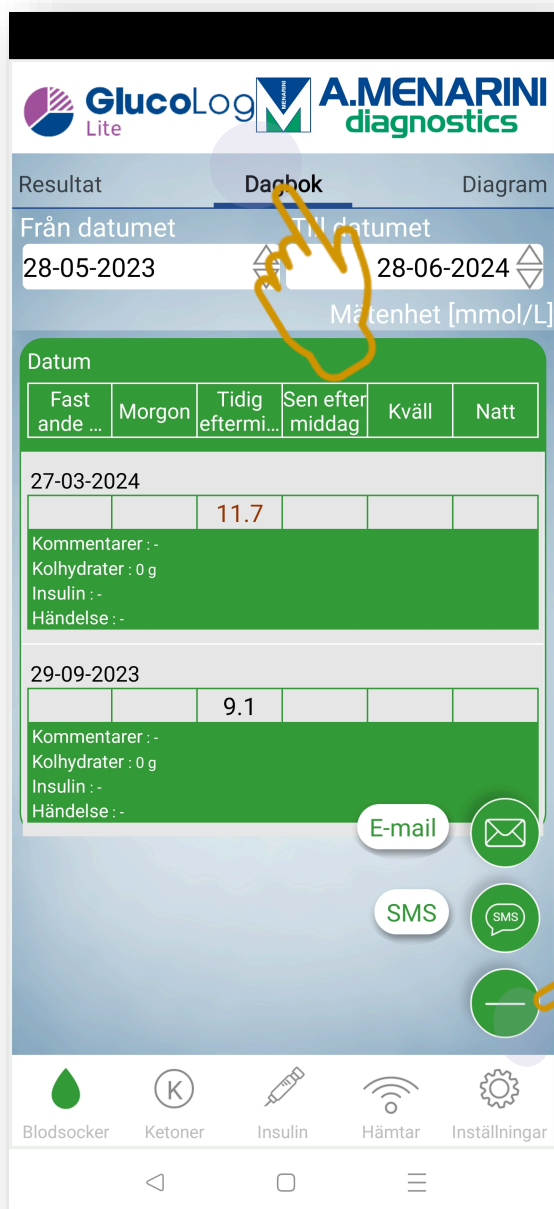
GlucoLog Lite
MENARINI A.MENARINI diagnostics

Resultat | Dagbok | Diagram

Från datumet
28-05-2023
Till datumet
28-06-2024

Mätenhet [mmol/L]

Datum

| Fast ande ... | Morgon | Tidig eftermi... | Sen efter middag | Kväll | Natt |
|---|---|---|---|---|---|

27-03-2024

| | | 11.7 | | | |
|---|---|---|---|---|---|

Kommentarer : -
Kolhydrater : 0 g
Insulin : -
Händelse : -

29-09-2023

| | | 9.1 | | | |
|---|---|---|---|---|---|

Kommentarer : -
Kolhydrater : 0 g
Insulin : -
Händelse : -

E-mail
SMS
SMS

Blodsocker
K
Ketoner
Insulin
Hämtar
Inställningar